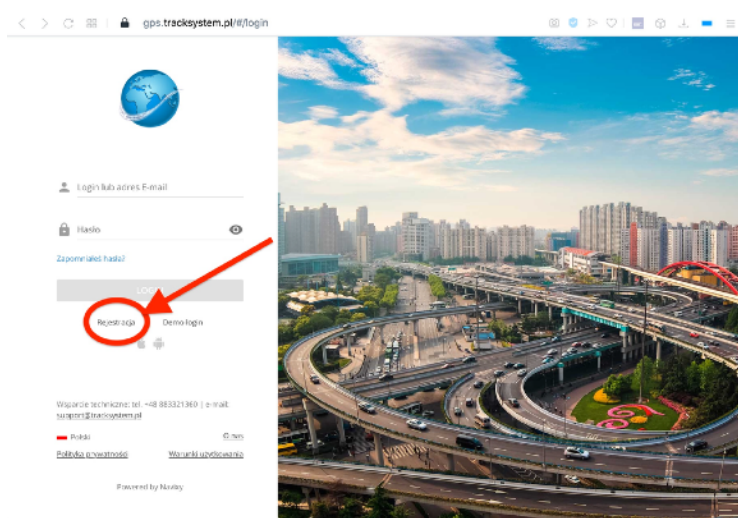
gps.tracksystem.pl/#/login

Login lub adres E-mail

Hasło

Zapomniałeś hasła?

LOG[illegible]

Rejestracja

Demo login

Wsparcie techniczne: tel. +48 883321360 | e-mail: support@tracksystem.pl

Polski

Polityka prywatności

Warunki użytkowania

Powered by Navitay